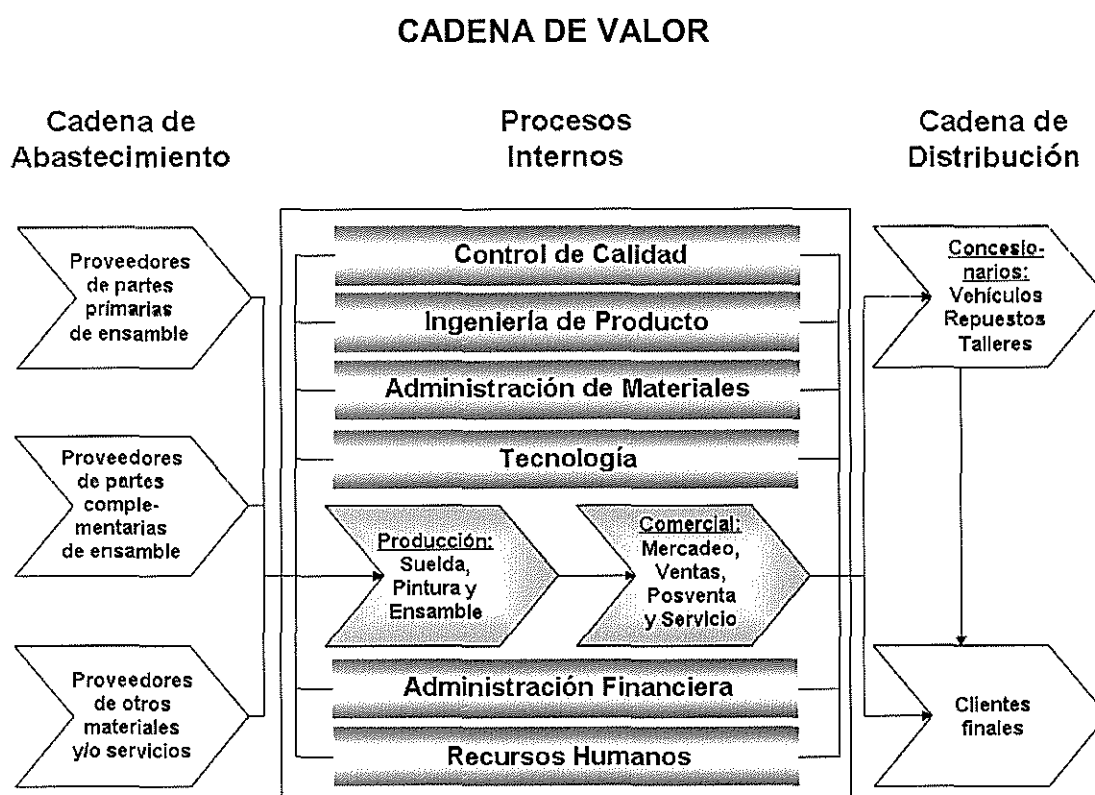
CADENA DE VALOR

Cadena de Abastecimiento

Procesos Internos

Cadena de Distribución

Proveedores de partes primarias de ensamble

Proveedores de partes complementarias de ensamble

Proveedores de otros materiales y/o servicios

Control de Calidad

Ingeniería de Producto

Administración de Materiales

Tecnología

Producción: Suelda, Pintura y Ensamble

Comercial: Mercadeo, Ventas, Posventa y Servicio

Administración Financiera

Recursos Humanos

Concesionarios: Vehículos Repuestos Talleres

Clientes finales